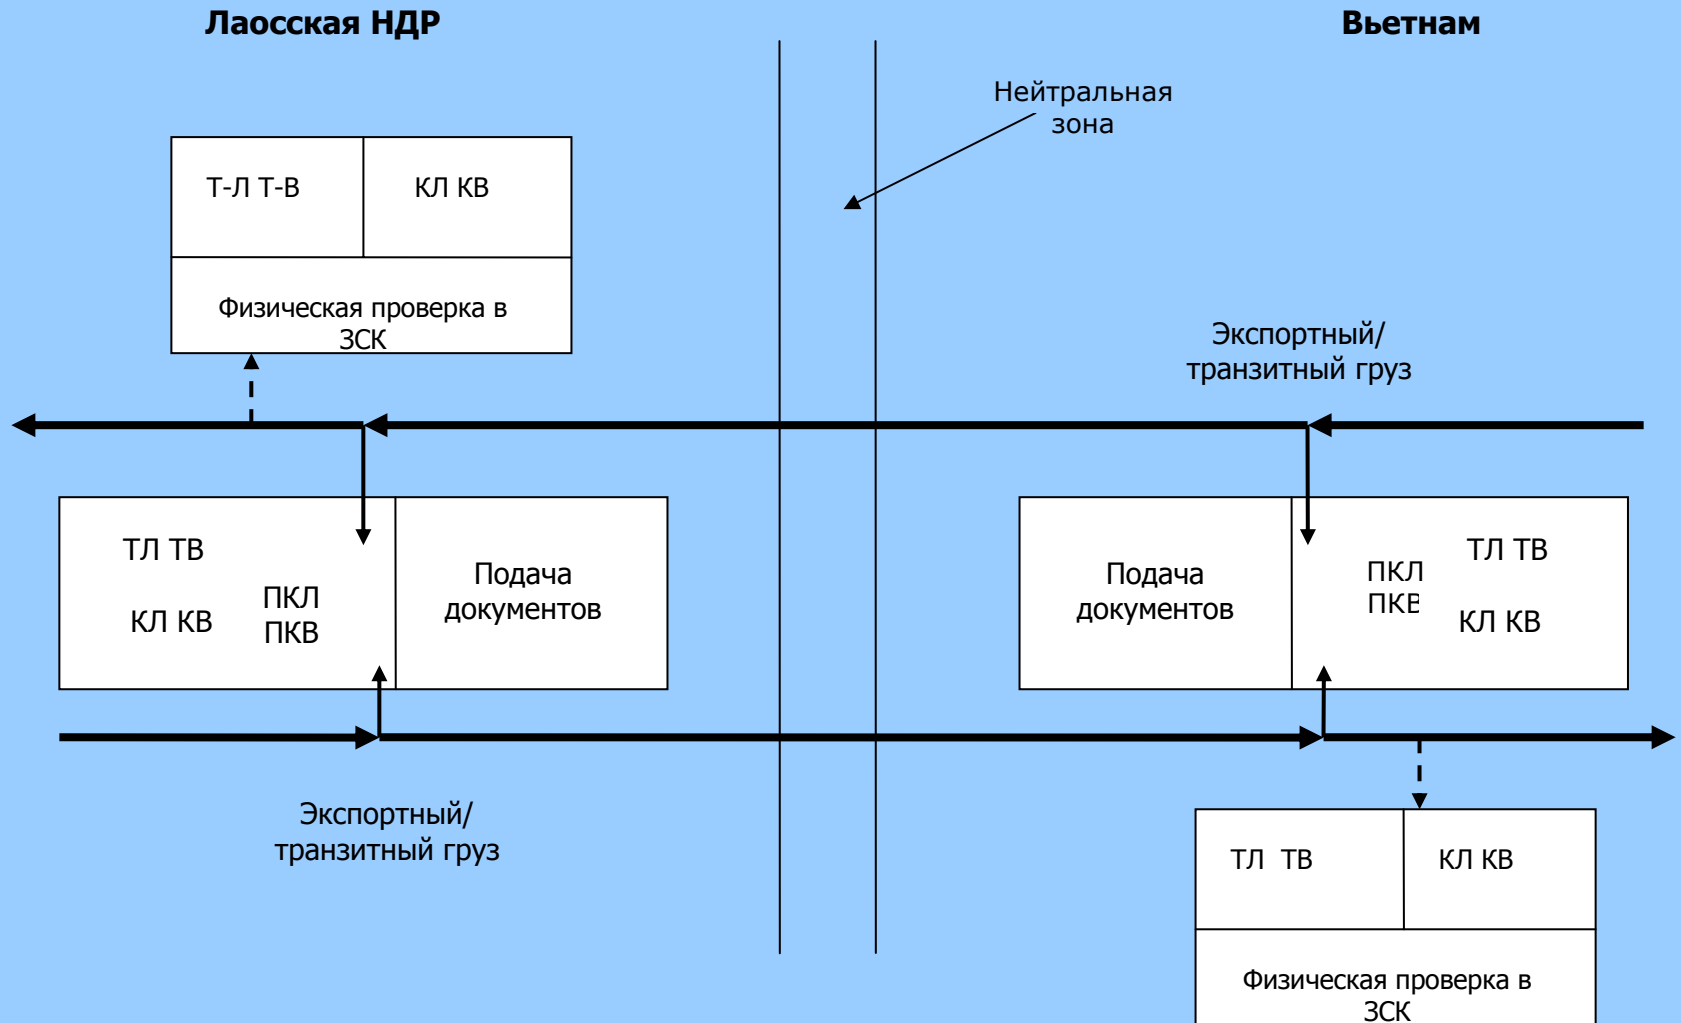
Лаосская НДР

Вьетнам

Нейтральная зона

Т-Л Т-В

КЛ КВ

Физическая проверка в ЗСК

Экспортный/ транзитный груз

ТЛ ТВ

КЛ КВ

ПКЛ ПКВ

Подача документов

Подача документов

ПКЛ ПКВ

ТЛ ТВ

КЛ КВ

Экспортный/ транзитный груз

ТЛ ТВ

КЛ КВ

Физическая проверка в ЗСК